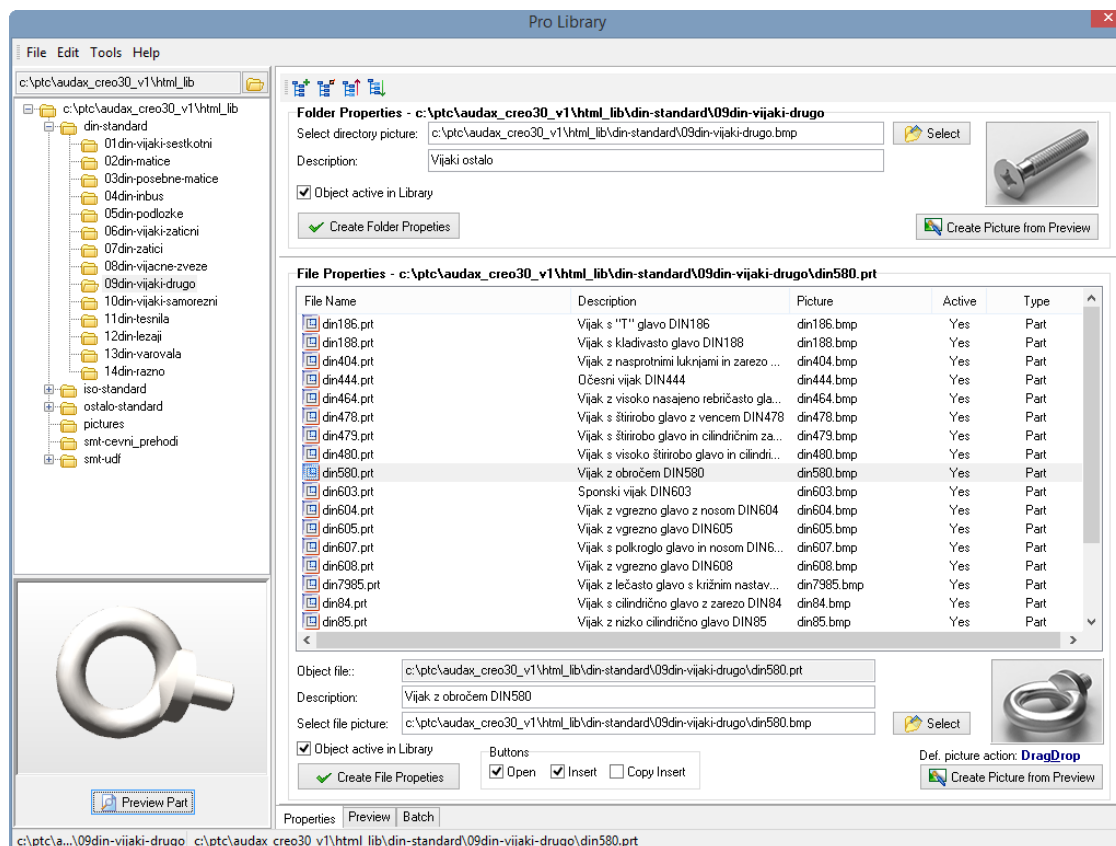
Pro Library

File Edit Tools Help

c:\ptc\audax_creo30_v1\html_lib

c:\ptc\audax_creo30_v1\html_lib
din-standard
01din-vijaki-sestkotni
02din-matice
03din-posebne-matice
04din-inbus
05din-podlozke
06din-vijaki-zaticni
07din-zatici
08din-vijacne-zveze
09din-vijaki-drugo
10din-vijaki-samorezni
11din-tesnila
12din-lezaji
13din-varovala
14din-razno
iso-standard
ostalo-standard
pictures
smt-cevni_prehodi
smt-udf

Preview Part

Folder Properties - c:\ptc\audax_creo30_v1\html_lib\din-standard\09din-vijaki-drugo
Select directory picture: c:\ptc\audax_creo30_v1\html_lib\din-standard\09din-vijaki-drugo.bmp
Select
Description: Vijaki ostalo
Object active in Library
Create Folder Propeties
Create Picture from Preview

File Properties - c:\ptc\audax_creo30_v1\html_lib\din-standard\09din-vijaki-drugo\din580.prt

| File Name | Description | Picture | Active | Type |
|---|---|---|---|---|
| din186.prt | Vijak s "T" glavo DIN186 | din186.bmp | Yes | Part |
| din188.prt | Vijak s kladivasto glavo DIN188 | din188.bmp | Yes | Part |
| din404.prt | Vijak z nasprotnimi luknjami in zarezo ... | din404.bmp | Yes | Part |
| din444.prt | Očesni vijak DIN444 | din444.bmp | Yes | Part |
| din464.prt | Vijak z visoko nasajeno rebričasto gla... | din464.bmp | Yes | Part |
| din478.prt | Vijak s štirirobo glavo z vencem DIN478 | din478.bmp | Yes | Part |
| din479.prt | Vijak s štirirobo glavo in cilindričnim za... | din479.bmp | Yes | Part |
| din480.prt | Vijak s visoko štirirobo glavo in cilindri... | din480.bmp | Yes | Part |
| din580.prt | Vijak z obročem DIN580 | din580.bmp | Yes | Part |
| din603.prt | Sponski vijak DIN603 | din603.bmp | Yes | Part |
| din604.prt | Vijak z vgrezno glavo z nosom DIN604 | din604.bmp | Yes | Part |
| din605.prt | Vijak z vgrezno glavo DIN605 | din605.bmp | Yes | Part |
| din607.prt | Vijak s polkroglo glavo in nosom DIN6... | din607.bmp | Yes | Part |
| din608.prt | Vijak z vgrezno glavo DIN608 | din608.bmp | Yes | Part |
| din7985.prt | Vijak z lečasto glavo s križnim nastav... | din7985.bmp | Yes | Part |
| din84.prt | Vijak s cilindrično glavo z zarezo DIN84 | din84.bmp | Yes | Part |
| din85.prt | Vijak z nizko cilindrično glavo DIN85 | din85.bmp | Yes | Part |

Object file:: c:\ptc\audax_creo30_v1\html_lib\din-standard\09din-vijaki-drugo\din580.prt
Description: Vijak z obročem DIN580
Select file picture: c:\ptc\audax_creo30_v1\html_lib\din-standard\09din-vijaki-drugo\din580.bmp
Select
Object active in Library
Buttons
Open Insert Copy Insert
Def. picture action: DragDrop
Create File Propeties
Create Picture from Preview

Properties Preview Batch

c:\ptc\a...\09din-vijaki-drugo c:\ptc\audax_creo30_v1\html_lib\din-standard\09din-vijaki-drugo\din580.prt